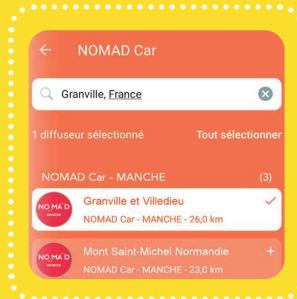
NOMAD Car

Granville, France

1 diffuseur sélectionné

Tout sélectionner

NOMAD Car - MANCHE

(3)

NOMAD MANCHE

Granville et Villedieu

NOMAD Car - MANCHE - 26,0 km

NOMAD MANCHE

Mont Saint-Michel Normandie

NOMAD Car - MANCHE - 23,0 km